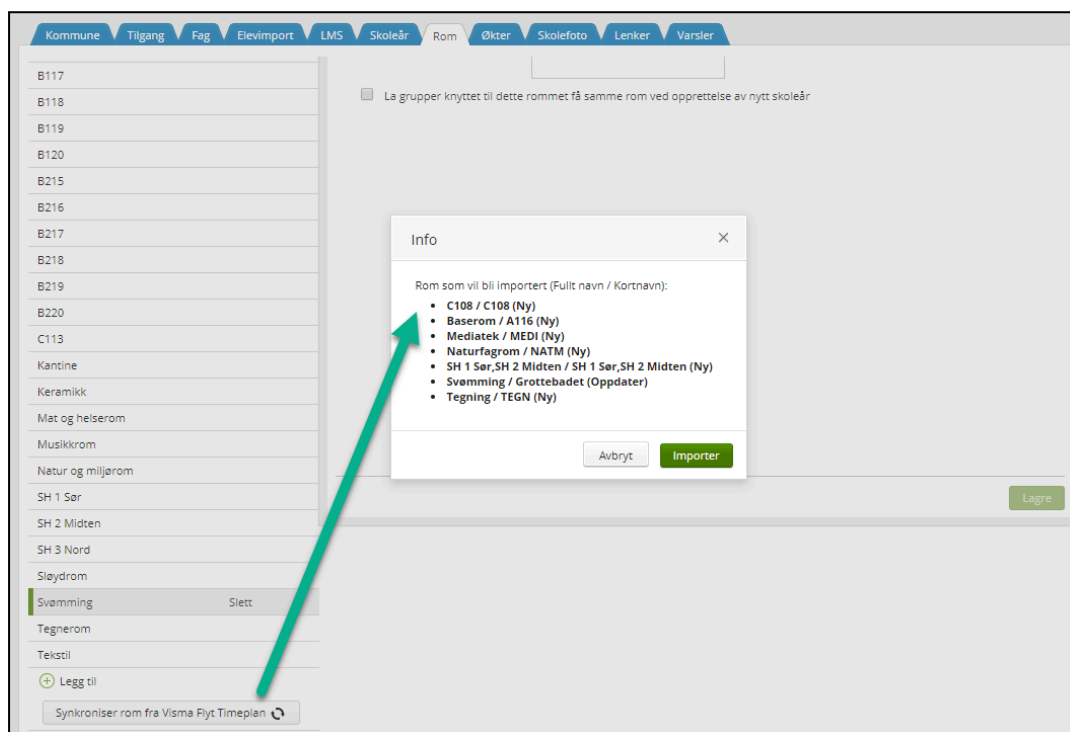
Kommune Tilgang Fag Elevimport LMS Skoleår Rom Økter Skolefoto Lenker Varsler

B117
B118
B119
B120
B215
B216
B217
B218
B219
B220
C113
Kantine
Keramikk
Mat og helserom
Musikkrom
Natur og miljørom
SH 1 Sør
SH 2 Midten
SH 3 Nord
Sløydrom
Svømming Slett
Tegnerom
Tekstil
Legg til
Synkroniser rom fra Visma Flyt Timeplan

La grupper knyttet til dette rommet få samme rom ved opprettelse av nytt skoleår

Info

Rom som vil bli importert (Fullt navn / Kortnavn):
- C108 / C108 (Ny)
- Baserom / A116 (Ny)
- Mediatek / MEDI (Ny)
- Naturfagrom / NATM (Ny)
- SH 1 Sør,SH 2 Midten / SH 1 Sør,SH 2 Midten (Ny)
- Svømming / Grottebadet (Oppdater)
- Tegning / TEGN (Ny)

Avbryt Importer

Lagre